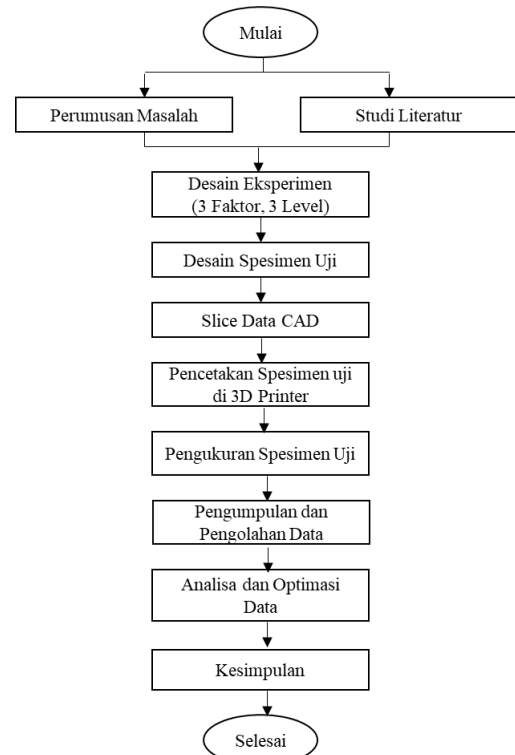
Mulai

Perumusan Masalah

Studi Literatur

Desain Eksperimen (3 Faktor, 3 Level)

Desain Spesimen Uji

Slice Data CAD

Pencetakan Spesimen uji di 3D Printer

Pengukuran Spesimen Uji

Pengumpulan dan Pengolahan Data

Analisa dan Optimasi Data

Kesimpulan

Selesai